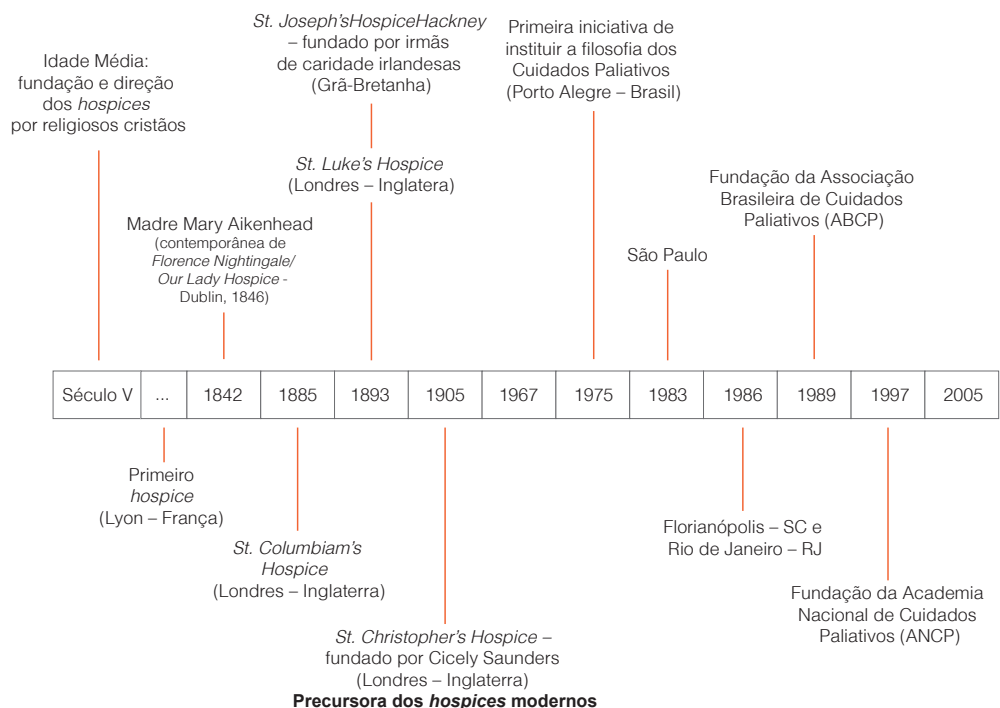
Idade Média: fundação e direção dos *hospices* por religiosos cristãos

Madre Mary Aikenhead (contemporânea de *Florence Nightingale/ Our Lady Hospice* - Dublin, 1846)

*St. Joseph'sHospiceHackney* – fundado por irmãs de caridade irlandesas (Grã-Bretanha)

*St. Luke's Hospice* (Londres – Inglatera)

Primeira iniciativa de instituir a filosofia dos Cuidados Paliativos (Porto Alegre – Brasil)

São Paulo

Fundação da Associação Brasileira de Cuidados Paliativos (ABCP)

| Século V | ... | 1842 | 1885 | 1893 | 1905 | 1967 | 1975 | 1983 | 1986 | 1989 | 1997 | 2005 |
|---|---|---|---|---|---|---|---|---|---|---|---|---|

Primeiro *hospice* (Lyon – França)

*St. Columbiam's Hospice* (Londres – Inglaterra)

*St. Christopher's Hospice* – fundado por Cicely Saunders (Londres – Inglaterra)
**Precursora dos *hospices* modernos**

Florianópolis – SC e Rio de Janeiro – RJ

Fundação da Academia Nacional de Cuidados Paliativos (ANCP)